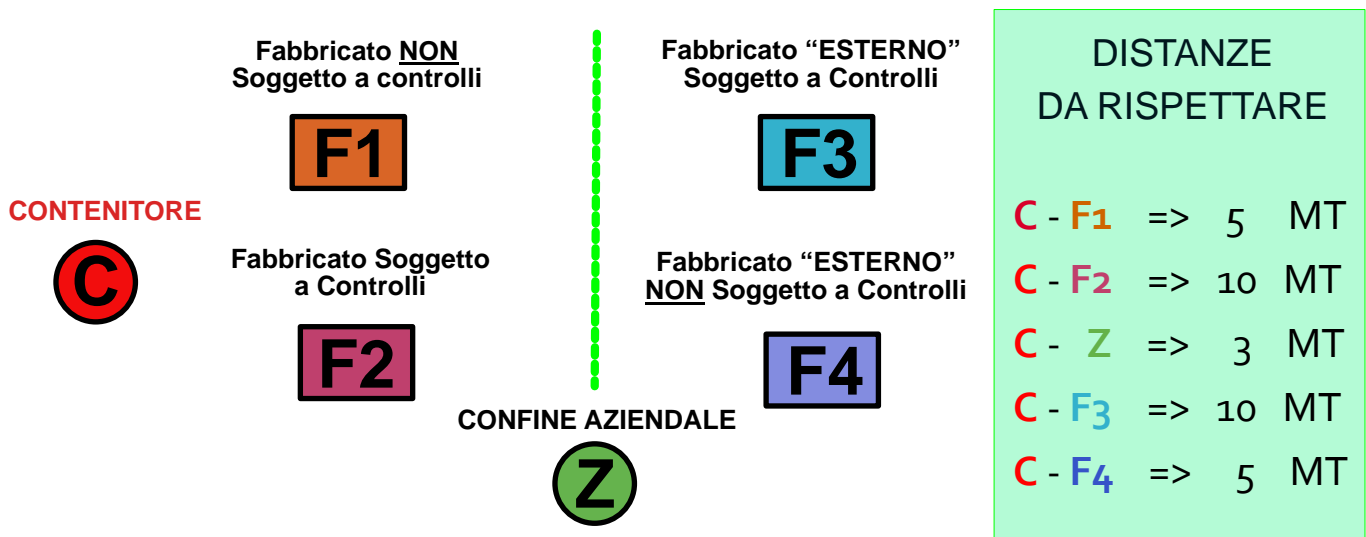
Fabbricato NON Soggetto a controlli

F1

Fabbricato Soggetto a Controlli

F2

CONTENITORE

C

Fabbricato “ESTERNO” Soggetto a Controlli

F3

Fabbricato “ESTERNO” NON Soggetto a Controlli

F4

CONFINE AZIENDALE

Z

DISTANZE DA RISPETTARE

C - F1 => 5 MT
C - F2 => 10 MT
C - Z => 3 MT
C - F3 => 10 MT
C - F4 => 5 MT